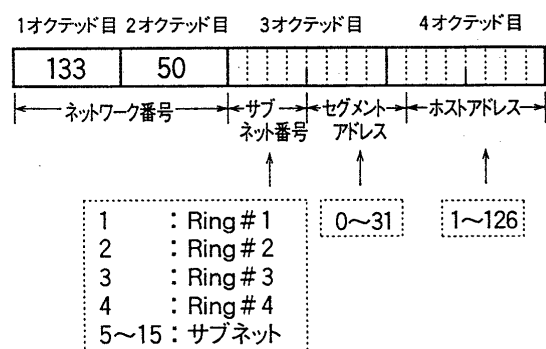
1オクテッド目 2オクテッド目 3オクテッド目 4オクテッド目

| 133 | 50 | | |
|---|---|---|---|

ネットワーク番号 サブネット番号 セグメントアドレス ホストアドレス

1 : Ring＃1
2 : Ring＃2
3 : Ring＃3
4 : Ring＃4
5〜15 : サブネット

0〜31

1〜126